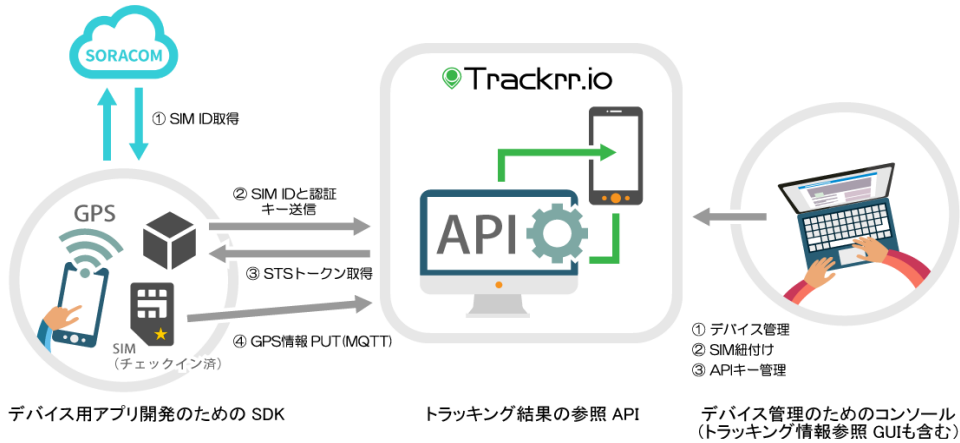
SORACOM

① SIM ID取得

GPS

SIM
（チェックイン済）

② SIM IDと認証
キー送信

③ STSトークン取得

④ GPS情報 PUT(MQTT)

Trackrr.io

API

① デバイス管理
② SIM紐付け
③ APIキー管理

デバイス用アプリ開発のための SDK

トラッキング結果の参照 API

デバイス管理のためのコンソール
（トラッキング情報参照 GUIも含む）